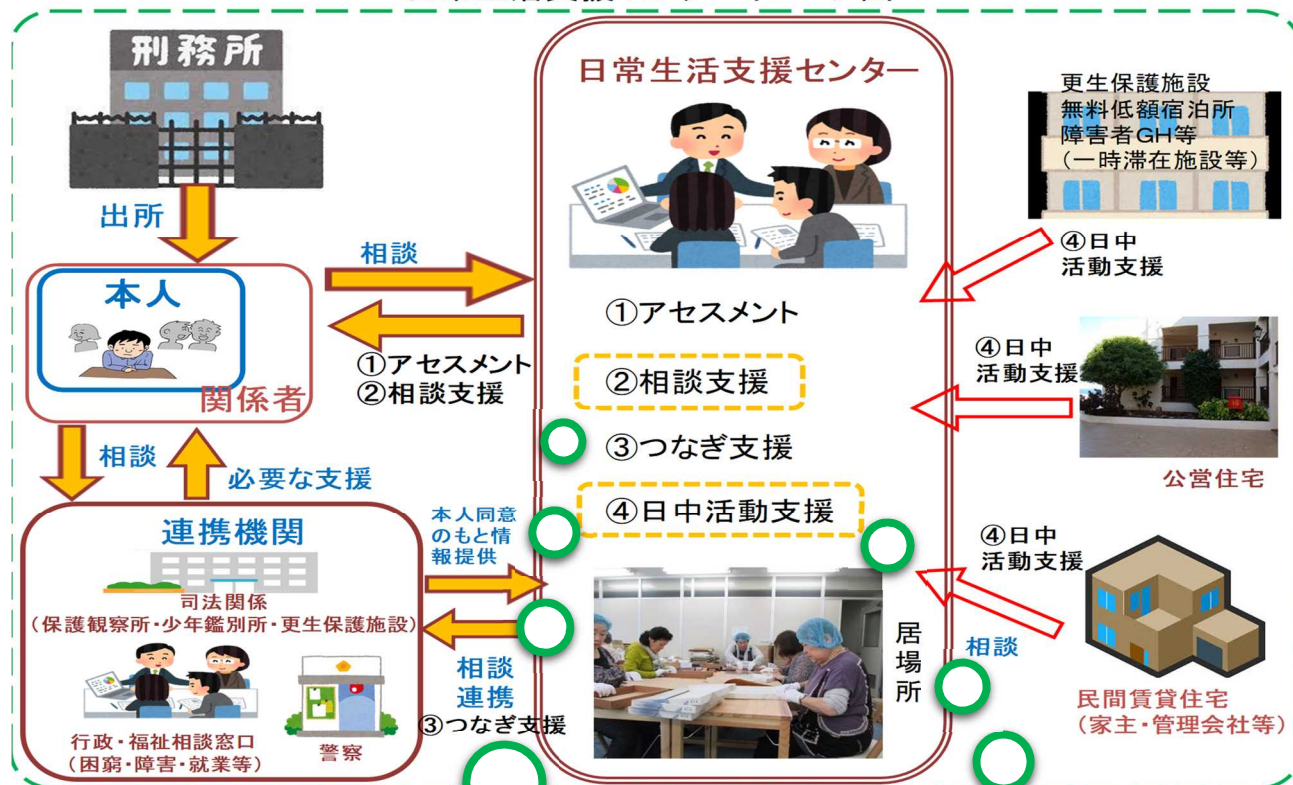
刑務所

出所

本人

関係者

相談

①アセスメント
②相談支援

相談

必要な支援

連携機関

司法関係
（保護観察所・少年鑑別所・更生保護施設）

行政・福祉相談窓口
（困窮・障害・就業等）

警察

本人同意のもと情報提供

相談
連携
③つなぎ支援

日常生活支援センター

①アセスメント

②相談支援

③つなぎ支援

④日中活動支援

居場所

更生保護施設
無料低額宿泊所
障害者GH等
（一時滞在施設等）

④日中
活動支援

④日中
活動支援

公営住宅

④日中
活動支援

相談

民間賃貸住宅
（家主・管理会社等）